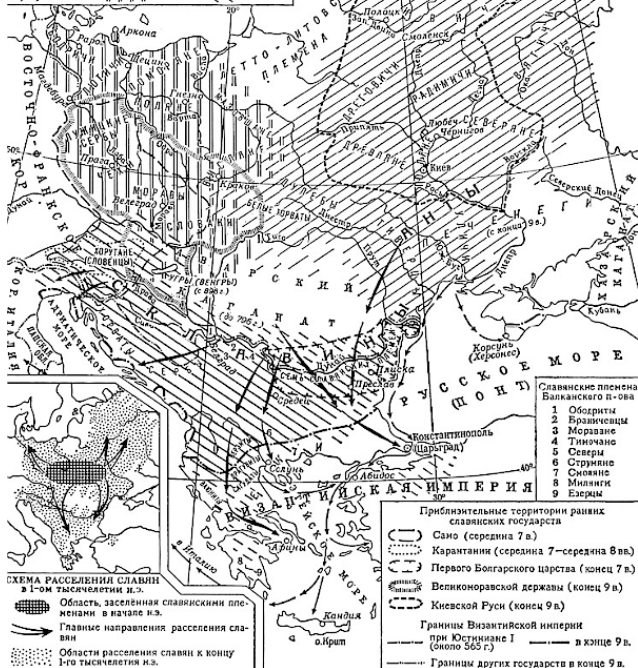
Аркона
ЛЕТТО-ЛИТОВСКИЕ ПЛЕМЕНА
Полоцк
Смоленск
ВОСТОЧНО-ФРАНКСКОЕ КОРОЛЕВСТВО
ЛУЖИЦКИЕ СЕРБЫ
Прага
ЧЕХИ
МОРАВЫ
Велеград
СЛОВАКИ
Краков
БЕЛЫЕ ХОРВАТЫ
ДУЛЕБЫ
ДРЕВЛЯНЕ
Припять
РАДИМИЧИ
ДРЕГОВИЧИ
Любеч
Чернигов
СЕВЕРЯНЕ
Киев
Днепр
Днестр
Дунай
Северский Донец
ПЕЧЕНЕГИ
(с конца 9в.)
ХАЗАРСКИЙ КАГАНАТ
Кубань
ХОРУТАНЕ (СЛОВЕНЦЫ)
УГРЫ (ВЕНГРЫ) (с 896 г.)
АВАРСКИЙ КАГАНАТ
(до 796 г.)
УЛИЧИ
ТИВЕРЦЫ
КОР. ИТАЛИЯ
ПАПСКАЯ ОБЛ.
АДРИАТИЧЕСКОЕ МОРЕ
ХОРВАТЫ
СЕРБЫ
БОЛГАРСКОЕ ЦАРСТВО
Преслав
Плиска
Сердика
Корсунь (Херсонес)
РУССКОЕ МОРЕ (ПОНТ)
Константинополь (Царьград)
Солунь
Абидос
ВИЗАНТИЙСКАЯ ИМПЕРИЯ
Афины
ЭГЕЙСКОЕ МОРЕ
о. Крит
Кандия
50°
40°
20°

Славянские племена Балканского п-ова
1 Ободриты
2 Браничевцы
3 Моравяне
4 Тимочане
5 Северы
6 Струмяне
7 Смоляне
8 Милинги
9 Езерцы

Приблизительные территории ранних славянских государств
Само (середина 7 в.)
Карантании (середина 7—середина 8 вв.)
Первого Болгарского царства (конец 7 в.)
Великоморавской державы (конец 9 в.)
Киевской Руси (конец 9 в.)
Границы Византийской империи
при Юстиниане I (около 565 г.)
в конце 9 в.
Границы других государств в конце 9 в.

СХЕМА РАССЕЛЕНИЯ СЛАВЯН в 1-ом тысячелетии н.э.
Область, заселённая славянскими племенами в начале н.э.
Главные направления расселения славян
Области расселения славян к концу 1-го тысячелетия н.э.